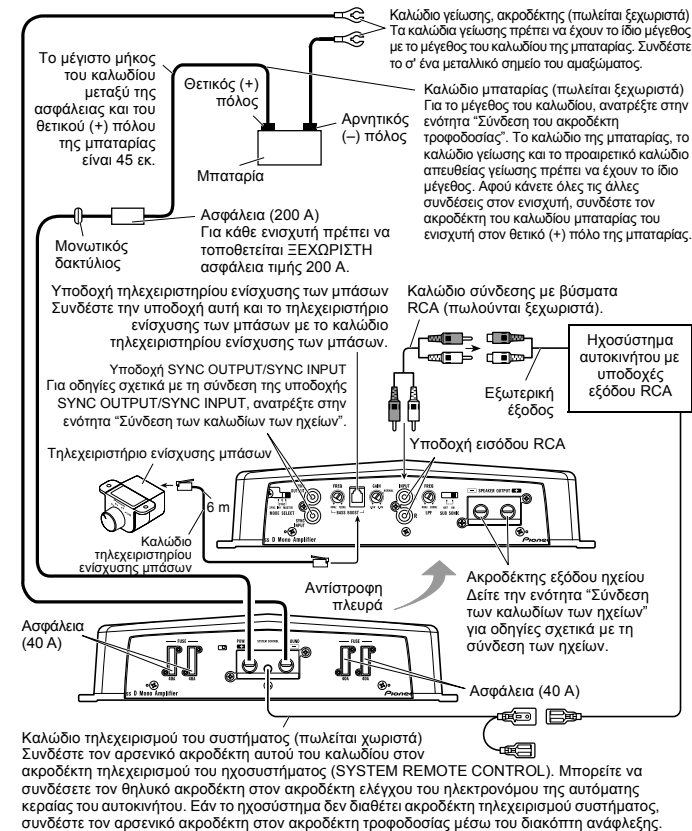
Καλώδιο γείωσης, ακροδέκτης (πωλείται ξεχωριστά) Τα καλώδια γείωσης πρέπει να έχουν το ίδιο μέγεθος με το μέγεθος του καλωδίου της μπαταρίας. Συνδέστε το σ' ένα μεταλλικό σημείο του αμαξώματος.

Το μέγιστο μήκος του καλωδίου μεταξύ της ασφάλειας και του θετικού (+) πόλου της μπαταρίας είναι 45 εκ.

Θετικός (+) πόλος

Αρνητικός (–) πόλος

Μπαταρία

Καλώδιο μπαταρίας (πωλείται ξεχωριστά) Για το μέγεθος του καλωδίου, ανατρέξτε στην ενότητα "Σύνδεση του ακροδέκτη τροφοδοσίας". Το καλώδιο της μπαταρίας, το καλώδιο γείωσης και το προαιρετικό καλώδιο απευθείας γείωσης πρέπει να έχουν το ίδιο μέγεθος. Αφού κάνετε όλες τις άλλες συνδέσεις στον ενισχυτή, συνδέστε τον ακροδέκτη του καλωδίου μπαταρίας του ενισχυτή στον θετικό (+) πόλο της μπαταρίας.

Μονωτικός δακτύλιος

Ασφάλεια (200 A) Για κάθε ενισχυτή πρέπει να τοποθετείται ΞΕΧΩΡΙΣΤΗ ασφάλεια τιμής 200 A.

Υποδοχή τηλεχειριστηρίου ενίσχυσης των μπάσων Συνδέστε την υποδοχή αυτή και το τηλεχειριστήριο ενίσχυσης των μπάσων με το καλώδιο τηλεχειριστηρίου ενίσχυσης των μπάσων.

Καλώδιο σύνδεσης με βύσματα RCA (πωλούνται ξεχωριστά).

Ηχοσύστημα αυτοκινήτου με υποδοχές εξόδου RCA

Υποδοχή SYNC OUTPUT/SYNC INPUT Για οδηγίες σχετικά με τη σύνδεση της υποδοχής SYNC OUTPUT/SYNC INPUT, ανατρέξτε στην ενότητα "Σύνδεση των καλωδίων των ηχείων".

Εξωτερική έξοδος

Υποδοχή εισόδου RCA

Τηλεχειριστήριο ενίσχυσης μπάσων

6 m

Καλώδιο τηλεχειριστηρίου ενίσχυσης μπάσων

Αντίστροφη πλευρά

Ακροδέκτες εξόδου ηχείου Δείτε την ενότητα "Σύνδεση των καλωδίων των ηχείων" για οδηγίες σχετικά με τη σύνδεση των ηχείων.

Ασφάλεια (40 A)

Ασφάλεια (40 A)

Καλώδιο τηλεχειρισμού του συστήματος (πωλείται χωριστά) Συνδέστε τον αρσενικό ακροδέκτη αυτού του καλωδίου στον ακροδέκτη τηλεχειρισμού του ηχοσυστήματος (SYSTEM REMOTE CONTROL). Μπορείτε να συνδέσετε τον θηλυκό ακροδέκτη στον ακροδέκτη ελέγχου του ηλεκτρονόμου της αυτόματης κεραίας του αυτοκινήτου. Εάν το ηχοσύστημα δεν διαθέτει ακροδέκτη τηλεχειρισμού συστήματος, συνδέστε τον αρσενικό ακροδέκτη στον ακροδέκτη τροφοδοσίας μέσω του διακόπτη ανάφλεξης.